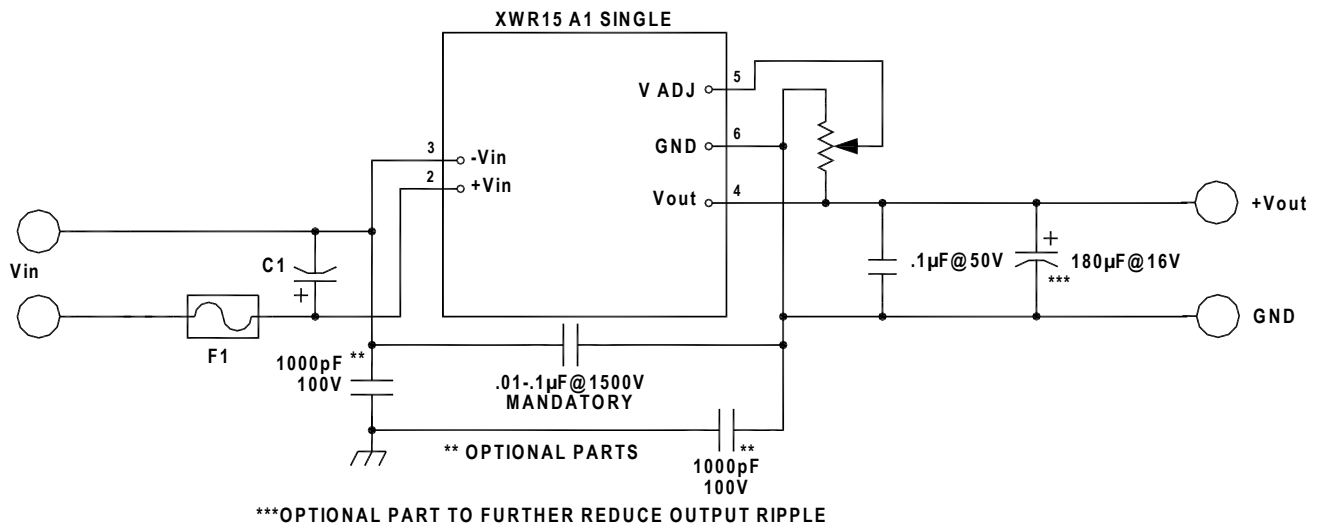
XWR15 A1 SINGLE

V ADJ
5
GND
6
Vout
4
3
-Vin
2
+Vin

+Vout

Vin

C1
+

F1

.1µF@50V
+
180µF@16V
***

GND

1000pF **
100V

.01-.1µF@1500V
MANDATORY

** OPTIONAL PARTS

**
1000pF
100V

***OPTIONAL PART TO FURTHER REDUCE OUTPUT RIPPLE